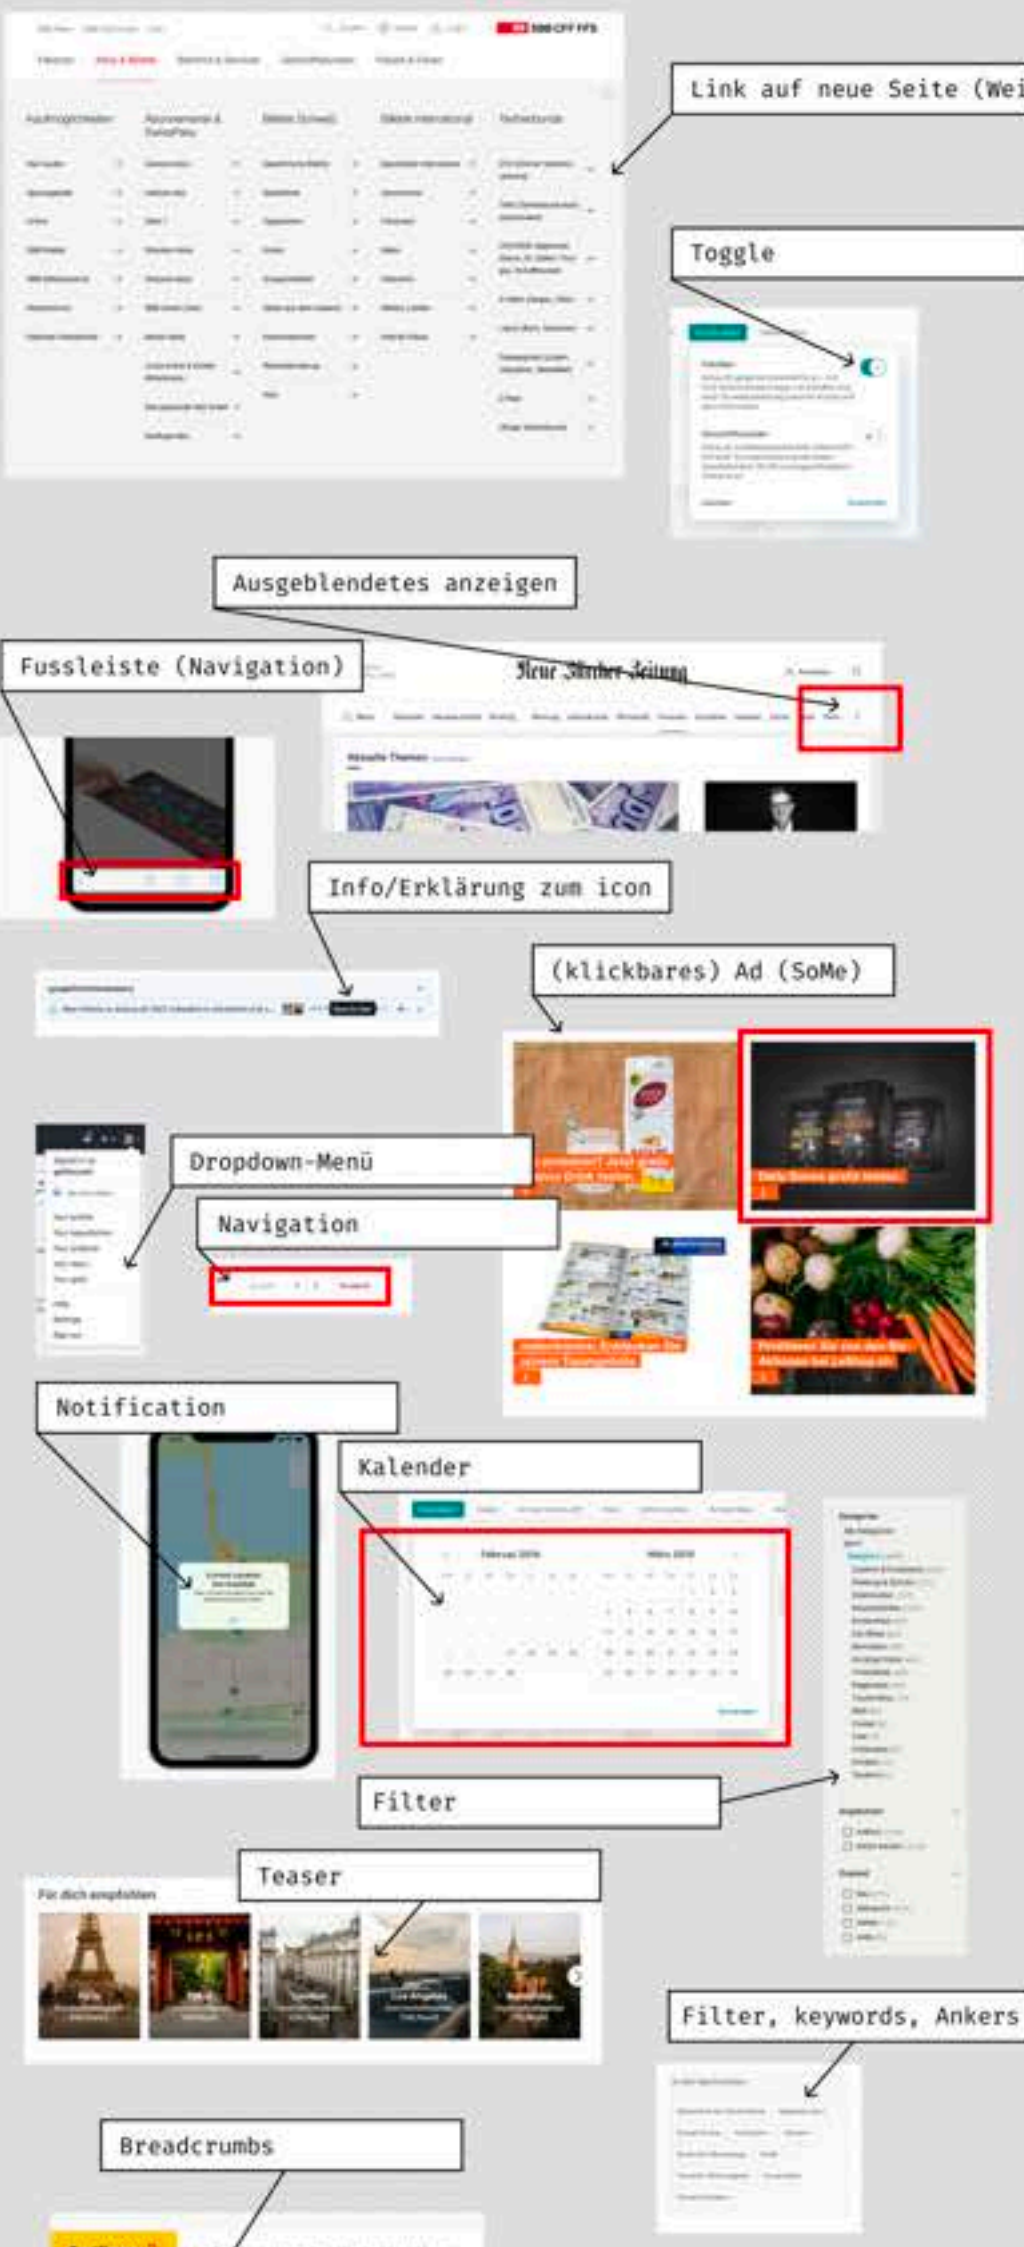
Link auf neue Seite (Wei

Toggle

Ausgeblendetes anzeigen

Fussleiste (Navigation)

Neue Zürcher Zeitung

Info/Erklärung zum icon

(klickbares) Ad (SoMe)

Dropdown-Menü

Navigation

Notification

Kalender

Filter

Teaser

Für dich empfohlen

Filter, keywords, Ankers

Breadcrumbs